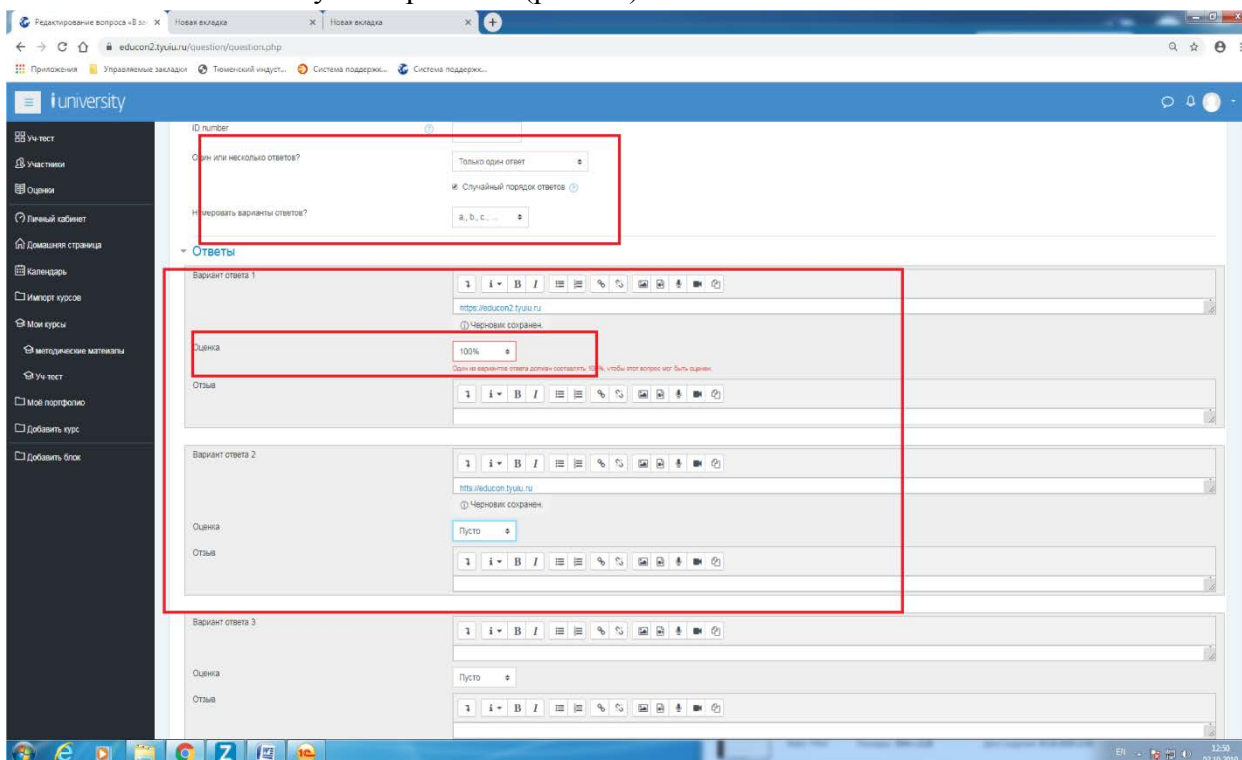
Редактирование вопроса «В зо
Новая вкладка
Новая вкладка
educon2.tyuiu.ru/question/question.php
Приложения
Управляемые закладки
Тюменский индуст...
Система поддержк...
Система поддержк...

iuniversity

Уч-тест
Участники
Оценки
Личный кабинет
Домашняя страница
Календарь
Импорт курсов
Мои курсы
методические материалы
Уч-тест
Моё портфолио
Добавить курс
Добавить блок

ID number
Один или несколько ответов?
Только один ответ
Случайный порядок ответов
Нумеровать варианты ответов?
a., b., c., ...

Ответы

Вариант ответа 1
https://educon2.tyuiu.ru
Черновик сохранен.
Оценка
100%
Один из вариантов ответа должен составлять 100%, чтобы этот вопрос мог быть оценен.
Отзыв

Вариант ответа 2
https://educon.tyuiu.ru
Черновик сохранен.
Оценка
Пусто
Отзыв

Вариант ответа 3
Оценка
Пусто
Отзыв

EN
12:50